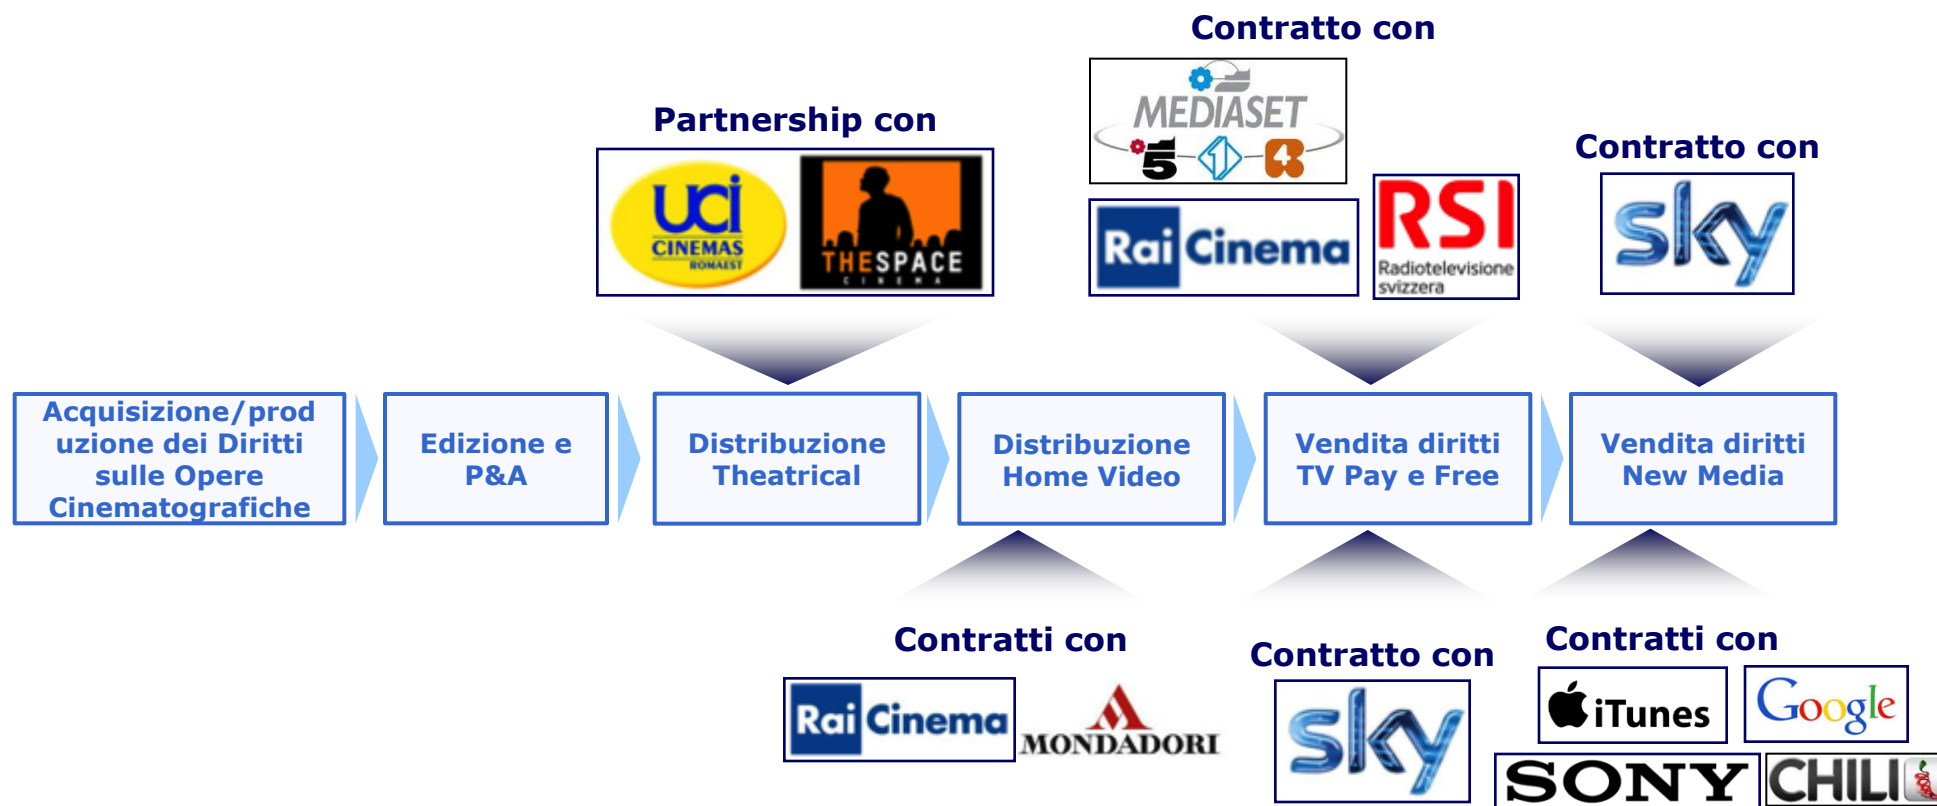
Contratto con

MEDIASET

5 1 4

Partnership con

uci CINEMAS ROMAEST

THE SPACE CINEMA

Rai Cinema

RSI Radiotelevisione svizzera

Contratto con

sky

Acquisizione/produzione dei Diritti sulle Opere Cinematografiche

Edizione e P&A

Distribuzione Theatrical

Distribuzione Home Video

Vendita diritti TV Pay e Free

Vendita diritti New Media

Contratti con

Rai Cinema

MONDADORI

Contratto con

sky

Contratti con

iTunes

Google

SONY

CHILI